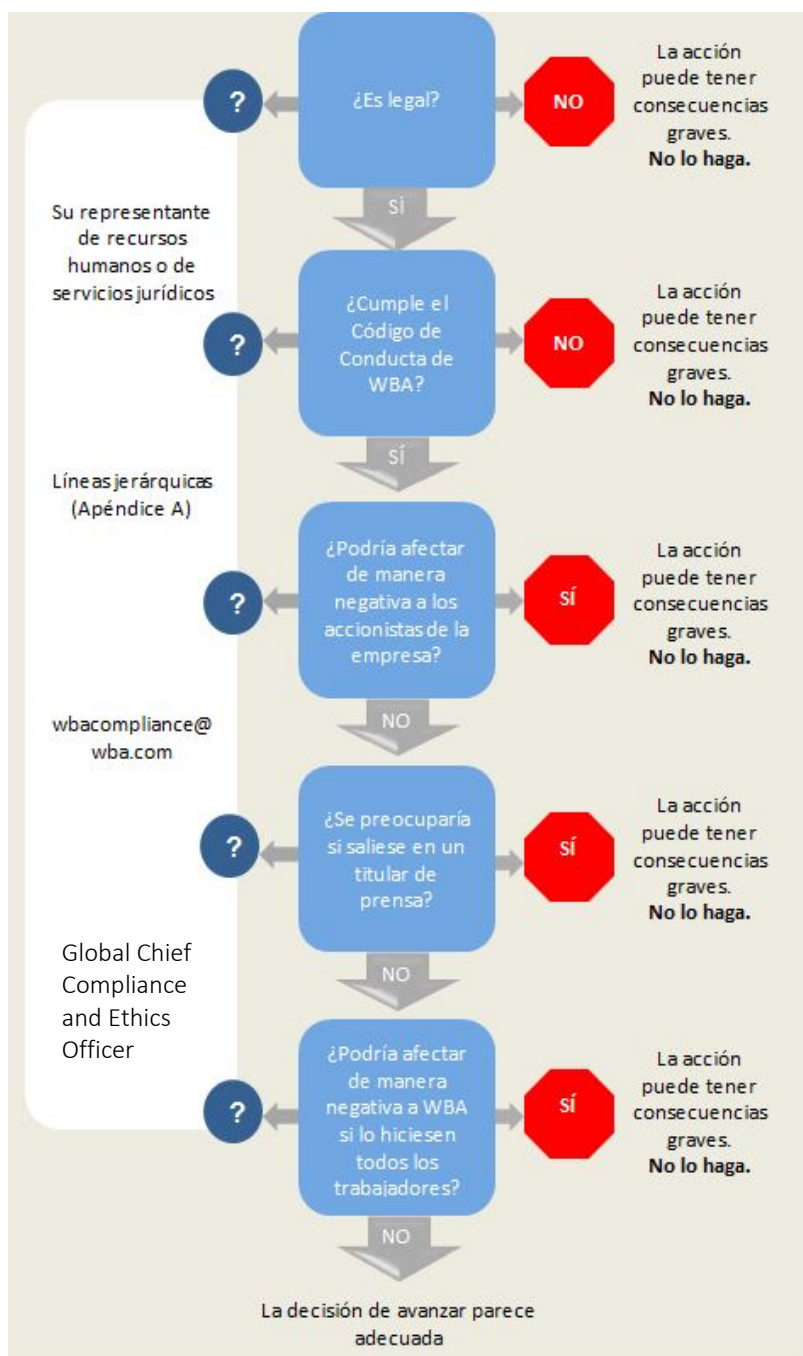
?

¿Es legal?

NO

La acción puede tener consecuencias graves.
**No lo haga.**

SÍ

Su representante de recursos humanos o de servicios jurídicos

?

¿Cumple el Código de Conducta de WBA?

NO

La acción puede tener consecuencias graves.
**No lo haga.**

SÍ

Líneas jerárquicas (Apéndice A)

?

¿Podría afectar de manera negativa a los accionistas de la empresa?

SÍ

La acción puede tener consecuencias graves.
**No lo haga.**

NO

wbacompliance@wba.com

?

¿Se preocuparía si saliese en un titular de prensa?

SÍ

La acción puede tener consecuencias graves.
**No lo haga.**

NO

Global Chief Compliance and Ethics Officer

?

¿Podría afectar de manera negativa a WBA si lo hiciesen todos los trabajadores?

SÍ

La acción puede tener consecuencias graves.
**No lo haga.**

NO

La decisión de avanzar parece adecuada